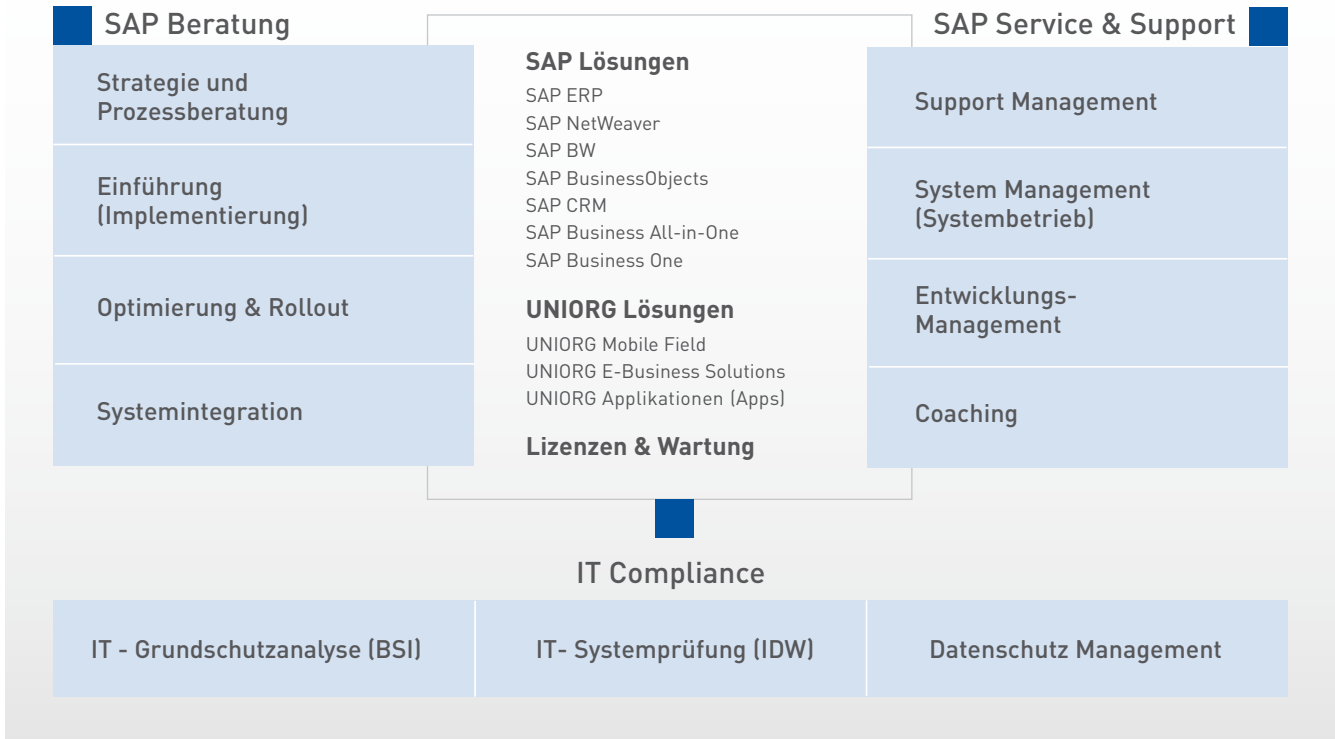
SAP Beratung

Strategie und Prozessberatung

Einführung (Implementierung)

Optimierung & Rollout

Systemintegration

SAP Lösungen
SAP ERP
SAP NetWeaver
SAP BW
SAP BusinessObjects
SAP CRM
SAP Business All-in-One
SAP Business One

UNIORG Lösungen
UNIORG Mobile Field
UNIORG E-Business Solutions
UNIORG Applikationen (Apps)

Lizenzen & Wartung

SAP Service & Support

Support Management

System Management (Systembetrieb)

Entwicklungs-Management

Coaching

IT Compliance

| IT - Grundschutzanalyse (BSI) | IT- Systemprüfung (IDW) | Datenschutz Management |
|---|---|---|